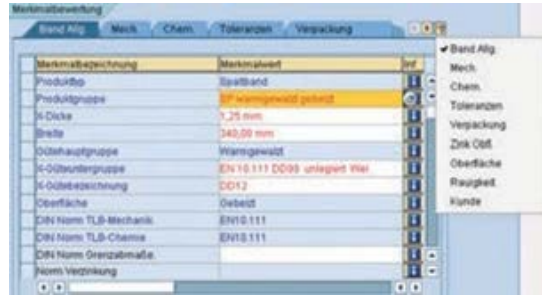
Merkmalbewertung

Band Allg. | Mech. | Chem. | Toleranzen | Verpackung

| Merkmalbezeichnung | Merkmalwert | Inf |
|---|---|---|
| Produkttyp | Spaltband | |
| Produktgruppe | SP warmgewalzt gebeizt | |
| K-Dicke | 1,25 mm | |
| Breite | 340,00 mm | |
| Güteshauptgruppe | Warmgewalzt | |
| K-Güteuntergruppe | EN 10.111 DD09 unlegiert War | |
| K-Gütebezeichnung | DD12 | |
| Oberfläche | Gebeizt | |
| DIN Norm TLB-Mechanik | EN10.111 | |
| DIN Norm TLB-Chemie | EN10.111 | |
| DIN Norm Grenzabmaße | | |
| Norm Verzinkung | | |

✔ Band Allg.
Mech.
Chem.
Toleranzen
Verpackung
Zink Obfl.
Oberfläche
Rauigkeit
Kunde